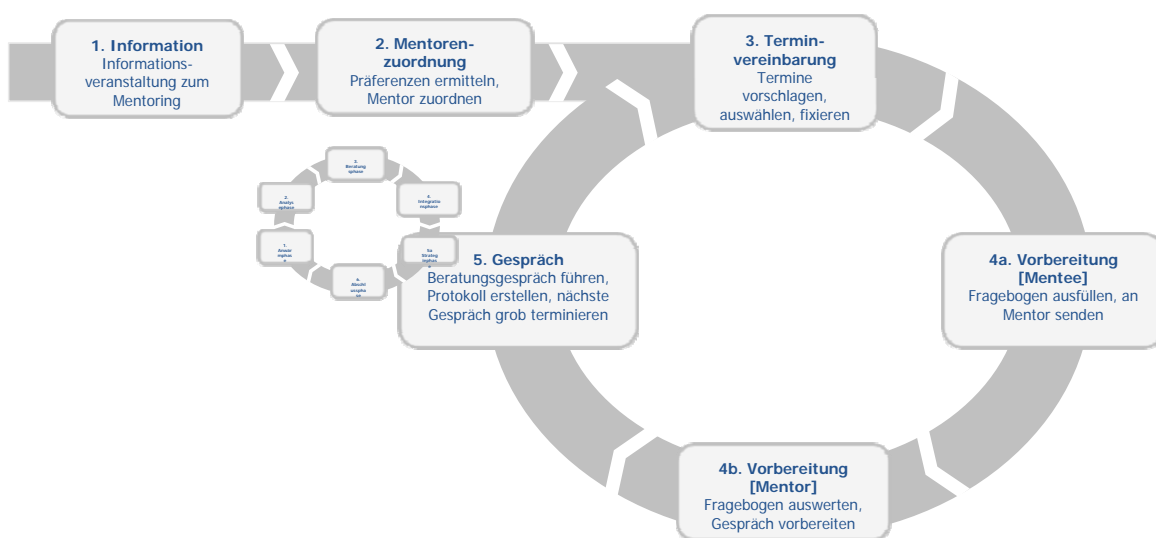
1. Information
Informationsveranstaltung zum Mentoring

2. Mentorenzuordnung
Präferenzen ermitteln, Mentor zuordnen

3. Terminvereinbarung
Termine vorschlagen, auswählen, fixieren

3. Beratungsphase

2. Analysephase

4. Integrationsphase

1. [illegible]

5a. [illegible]

6. Abschlussphase

5. Gespräch
Beratungsgespräch führen, Protokoll erstellen, nächste Gespräch grob terminieren

4a. Vorbereitung [Mentee]
Fragebogen ausfüllen, an Mentor senden

4b. Vorbereitung [Mentor]
Fragebogen auswerten, Gespräch vorbereiten